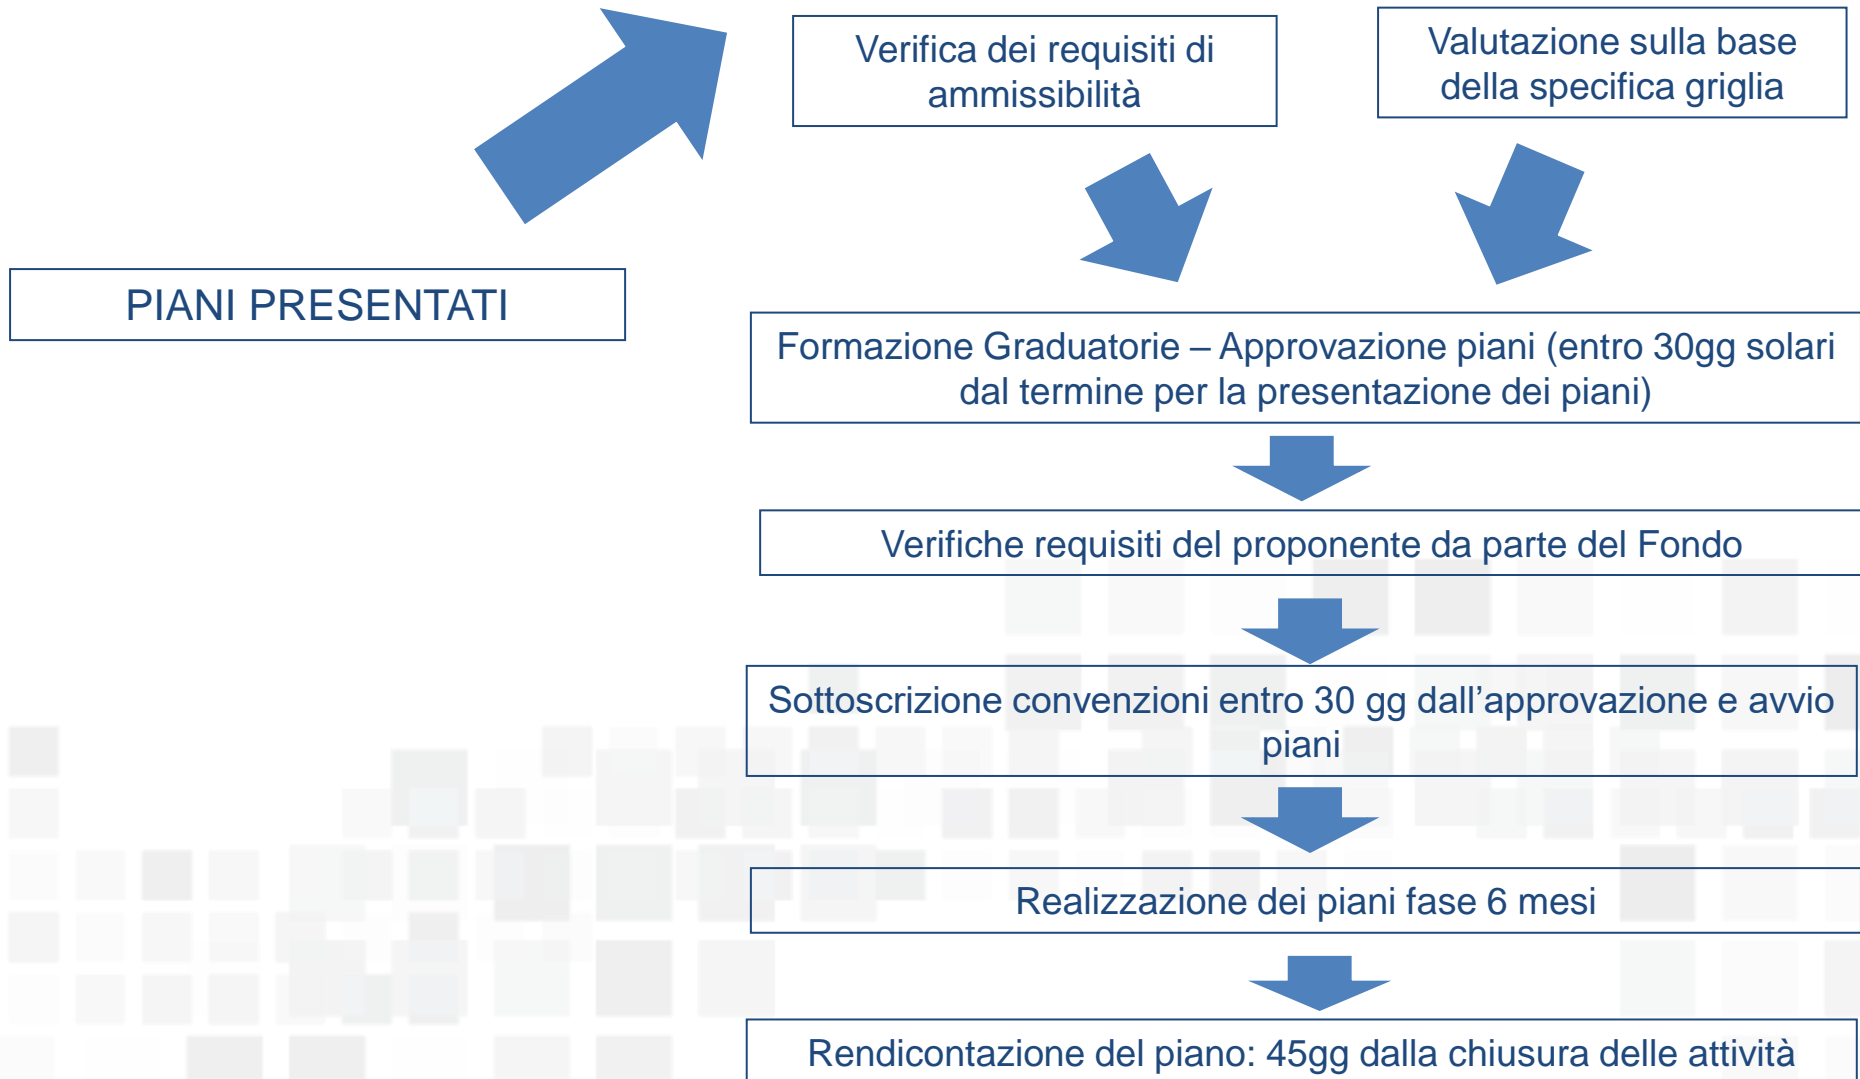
PIANI PRESENTATI

Verifica dei requisiti di ammissibilità

Valutazione sulla base della specifica griglia

Formazione Graduatorie – Approvazione piani (entro 30gg solari dal termine per la presentazione dei piani)

Verifiche requisiti del proponente da parte del Fondo

Sottoscrizione convenzioni entro 30 gg dall’approvazione e avvio piani

Realizzazione dei piani fase 6 mesi

Rendicontazione del piano: 45gg dalla chiusura delle attività